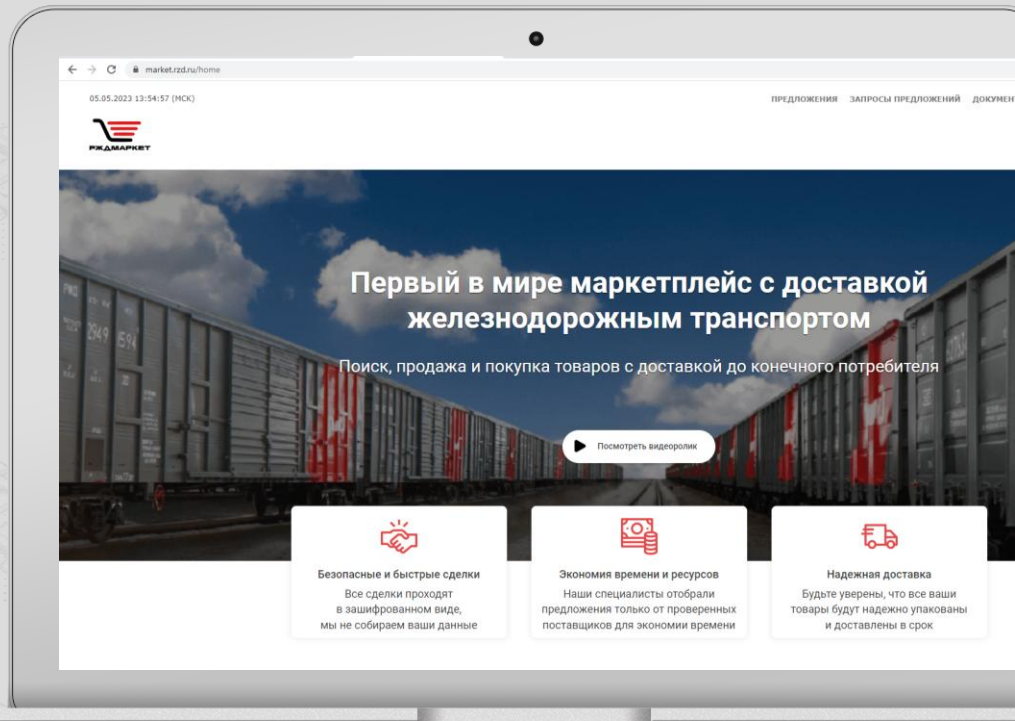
market.rzd.ru/home

05.05.2023 13:54:57 (МСК)

ПРЕДЛОЖЕНИЯ ЗАПРОСЫ ПРЕДЛОЖЕНИЙ ДОКУМЕН

РЖДМАРКЕТ

Первый в мире маркетплейс с доставкой железнодорожным транспортом

Поиск, продажа и покупка товаров с доставкой до конечного потребителя

Посмотреть видеоролик

Безопасные и быстрые сделки
Все сделки проходят в зашифрованном виде, мы не собираем ваши данные

Экономия времени и ресурсов
Наши специалисты отобрали предложения только от проверенных поставщиков для экономии времени

Надежная доставка
Будьте уверены, что все ваши товары будут надежно упакованы и доставлены в срок